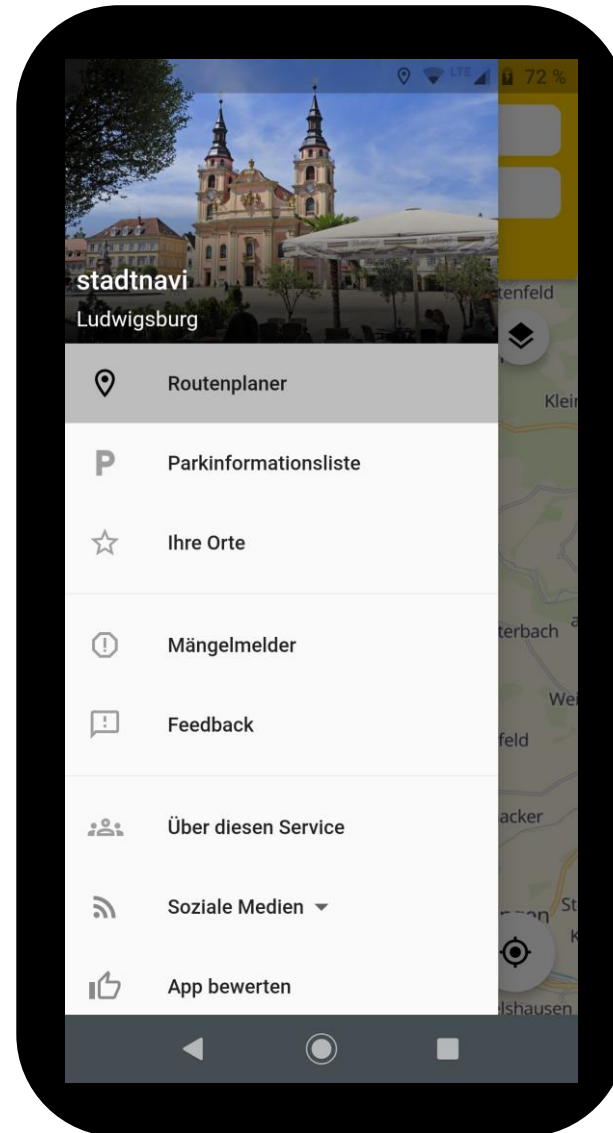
10:51
LTE 72 %

stadtnavi
Ludwigsburg

tenfeld

Klei

Routenplaner

Parkinformationsliste

Ihre Orte

Mängelmelder

terbach

Wei

Feedback

feld

Über diesen Service

acker

Soziale Medien

St

K

App bewerten

lshausen